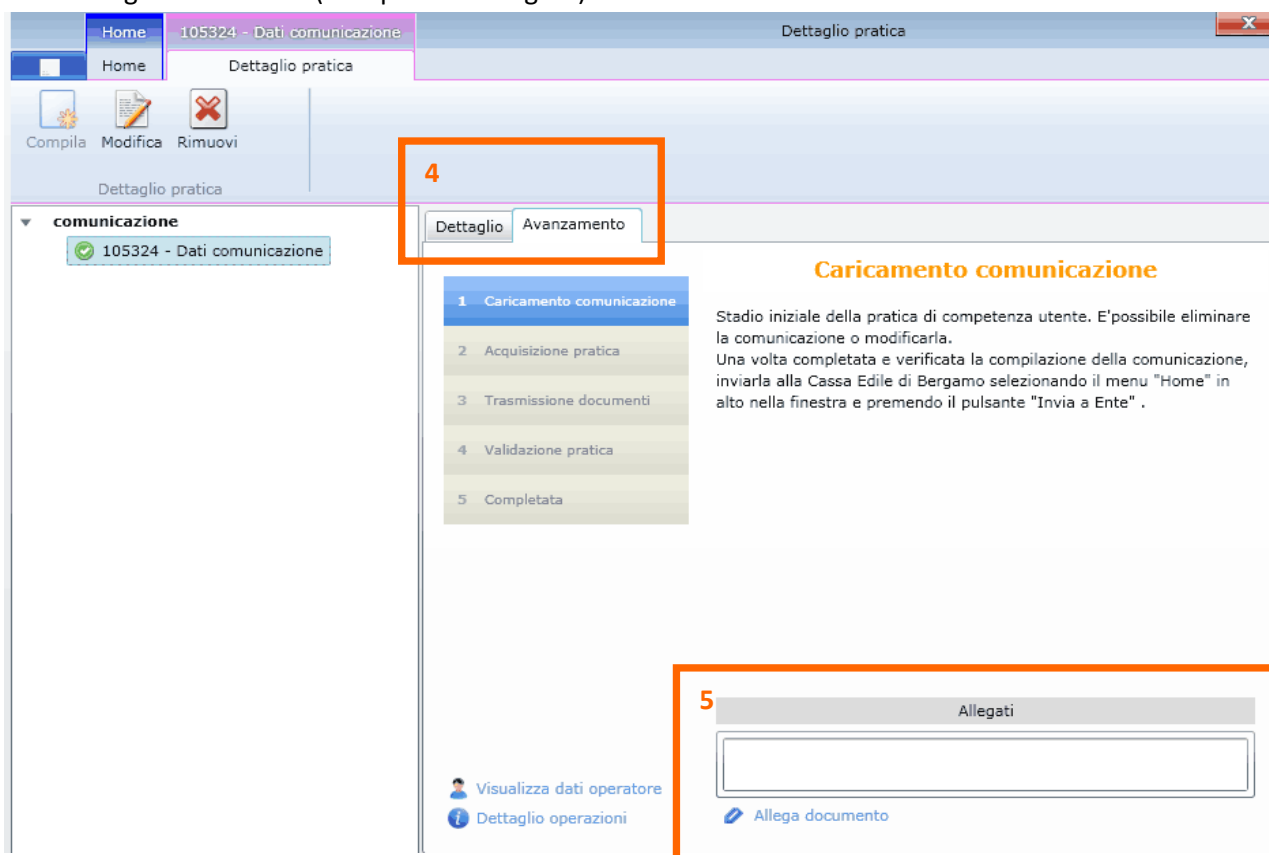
Home
105324 - Dati comunicazione
Dettaglio pratica
X
Home
Dettaglio pratica
Compila
Modifica
Rimuovi
Dettaglio pratica
comunicazione
105324 - Dati comunicazione
4
Dettaglio
Avanzamento
1 Caricamento comunicazione
2 Acquisizione pratica
3 Trasmissione documenti
4 Validazione pratica
5 Completata
Caricamento comunicazione
Stadio iniziale della pratica di competenza utente. E'possibile eliminare la comunicazione o modificarla.
Una volta completata e verificata la compilazione della comunicazione, inviarla alla Cassa Edile di Bergamo selezionando il menu "Home" in alto nella finestra e premendo il pulsante "Invia a Ente" .
5
Allegati
Allega documento
Visualizza dati operatore
Dettaglio operazioni